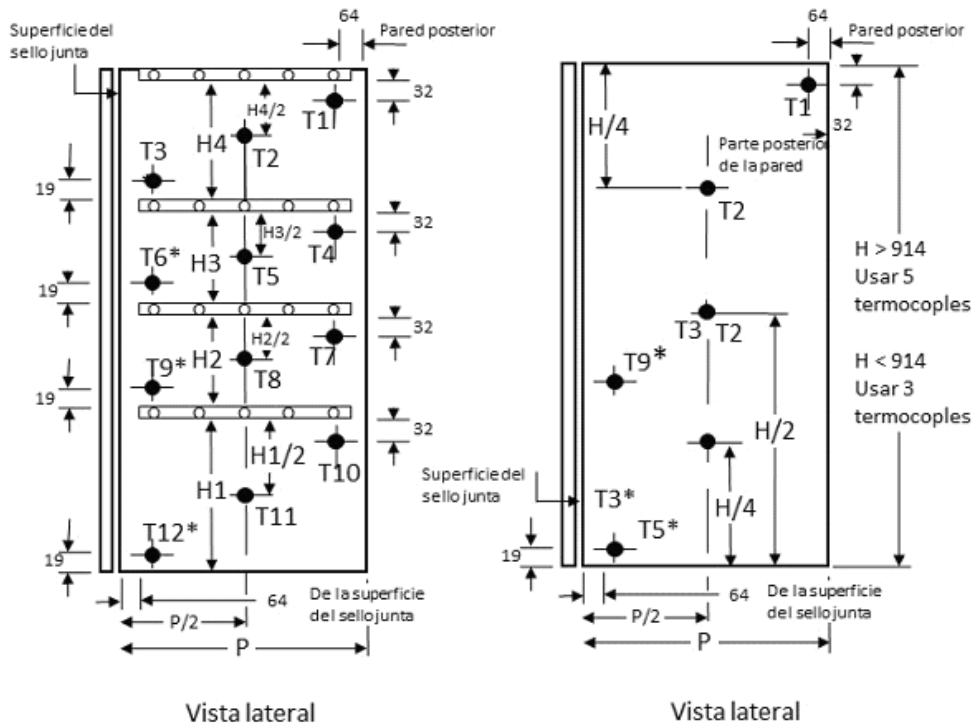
Superficie del sello junta

64

Pared posterior

32

T1

H4/2

H4

T2

T3

19

32

H3/2

T4

T6*

H3

T5

19

32

H2/2

T7

H2

T9*

T8

19

32

H1/2

T10

H1

T11

T12*

19

64

De la superficie del sello junta

P/2

P

Vista lateral

64

Pared posterior

T1

32

H/4

Parte posterior de la pared

T2

H > 914 Usar 5 termocoples

T3

T2

T9*

H < 914 Usar 3 termocoples

H/2

Superficie del sello junta

T3*

H/4

T5*

19

64

De la superficie del sello junta

P/2

P

Vista lateral